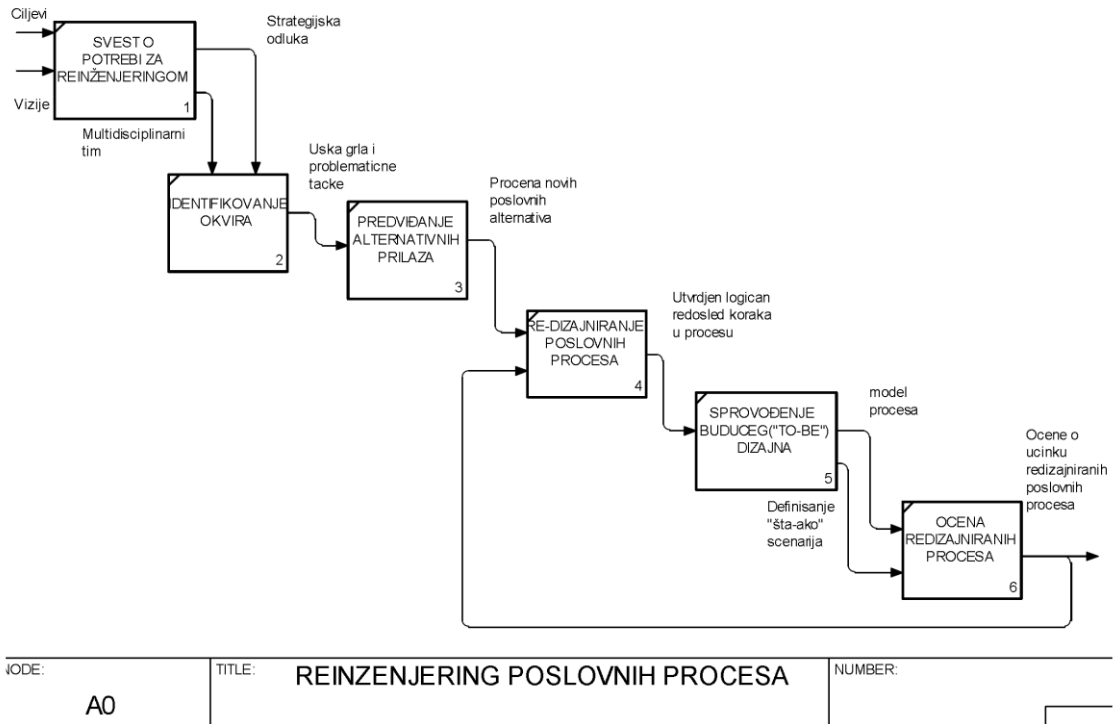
Ciljevi

Vizije

SVEST O POTREBI ZA REINŽENJERINGOM
1

Strategijska odluka

Multidisciplinarni tim

IDENTIFIKOVANJE OKVIRA
2

Uska grla i problematicne tacke

PREDVIĐANJE ALTERNATIVNIH PRILAZA
3

Procena novih poslovnih alternativa

RE-DIZAJNIRANJE POSLOVNIH PROCESA
4

Utvrdjen logican redosled koraka u procesu

SPROVOĐENJE BUDUCEG("TO-BE") DIZAJNA
5

model procesa

Definisanje "šta-ako" scenarija

OCENA REDIZAJNIRANIH PROCESA
6

Ocene o ucinku redizajniranih poslovnih procesa

NODE:
A0

TITLE:
REINZENJERING POSLOVNIH PROCESA

NUMBER: